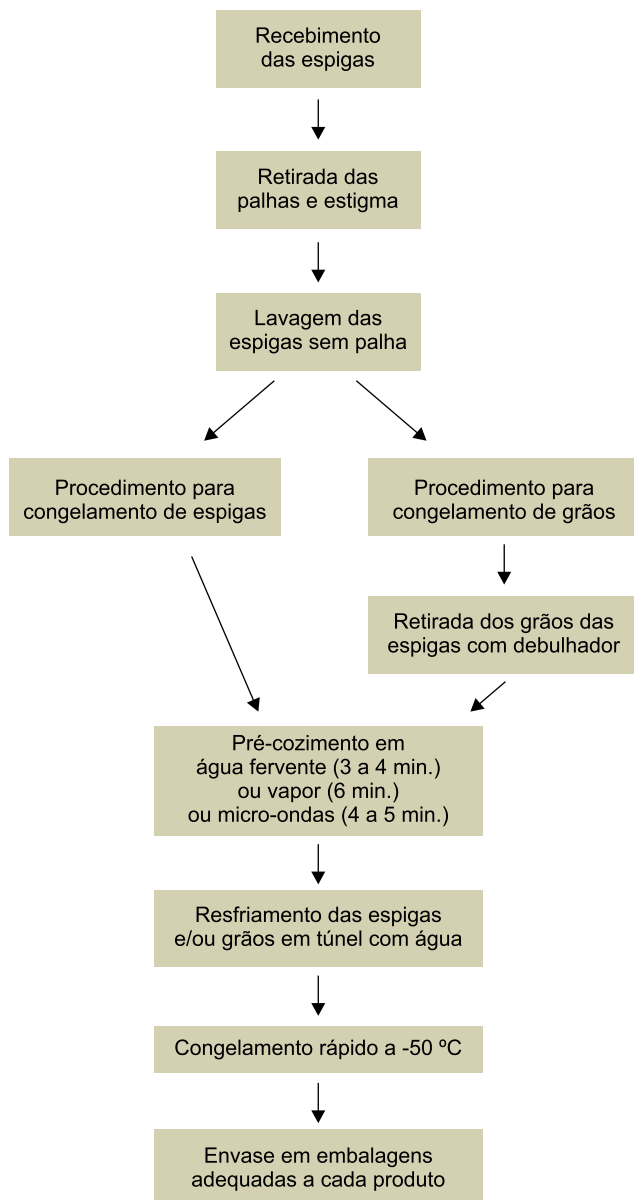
Recebimento das espigas

Retirada das palhas e estigma

Lavagem das espigas sem palha

Procedimento para congelamento de espigas

Procedimento para congelamento de grãos

Retirada dos grãos das espigas com debulhador

Pré-cozimento em água fervente (3 a 4 min.) ou vapor (6 min.) ou micro-ondas (4 a 5 min.)

Resfriamento das espigas e/ou grãos em túnel com água

Congelamento rápido a -50 ºC

Envase em embalagens adequadas a cada produto